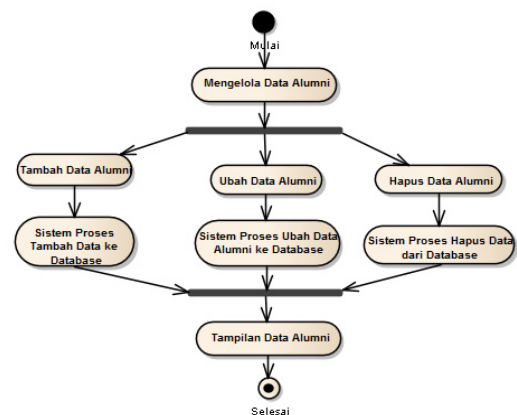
Mulai

Mengelola Data Alumni

Tambah Data Alumni

Ubah Data Alumni

Hapus Data Alumni

Sistem Proses Tambah Data ke Database

Sistem Proses Ubah Data Alumni ke Database

Sistem Proses Hapus Data dari Database

Tampilan Data Alumni

Selesai